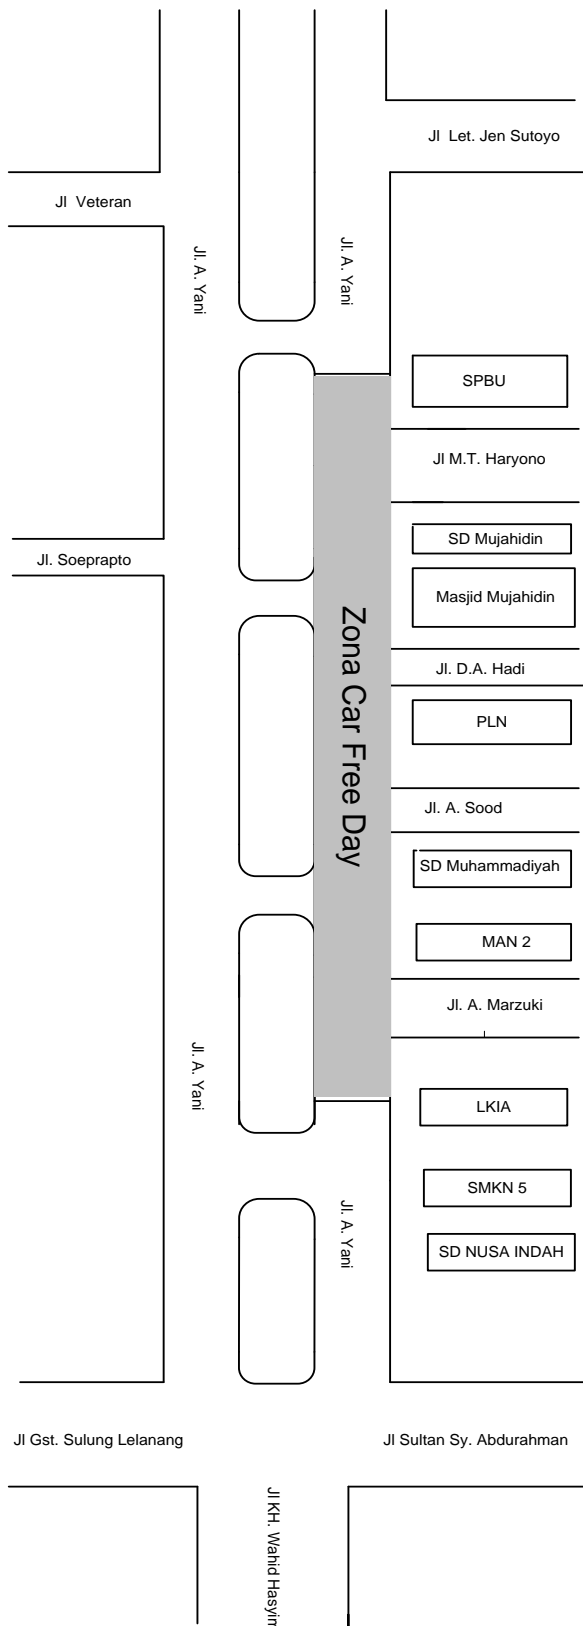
Jl Let. Jen Sutoyo

Jl Veteran

Jl. A. Yani

Jl. A. Yani

SPBU

Jl M.T. Haryono

SD Mujahidin

Jl. Soeprapto

Masjid Mujahidin

Zona Car Free Day

Jl. D.A. Hadi

PLN

Jl. A. Sood

SD Muhammadiyah

MAN 2

Jl. A. Marzuki

Jl. A. Yani

LKIA

SMKN 5

Jl. A. Yani

SD NUSA INDAH

Jl Gst. Sulung Lelanang

Jl Sultan Sy. Abdurahman

Jl KH. Wahid Hasyim